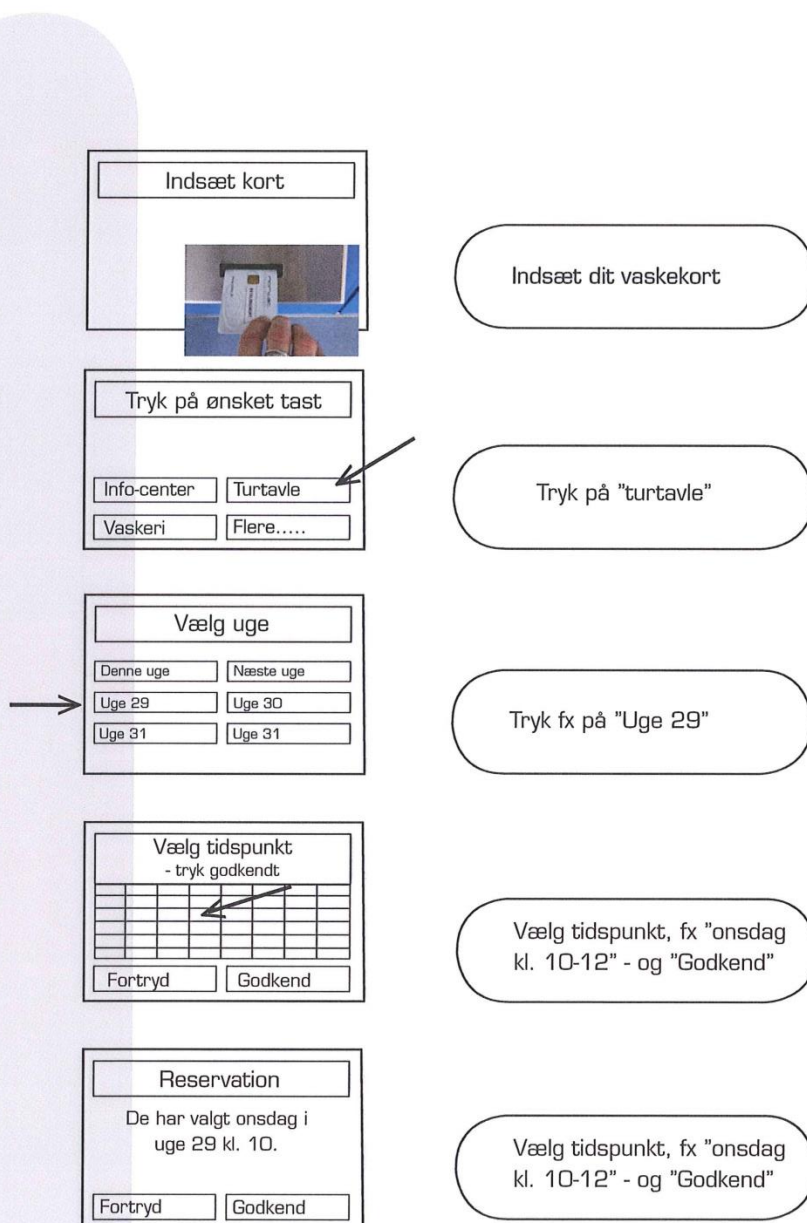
Indsæt kort

Indsæt dit vaskekort

Tryk på ønsket tast

| Info-center | Turtavle |
|---|---|
| Vaskeri | Flere..... |

Tryk på "turtavle"

Vælg uge

| Denne uge | Næste uge |
|---|---|
| Uge 29 | Uge 30 |
| Uge 31 | Uge 31 |

Tryk fx på "Uge 29"

Vælg tidspunkt
- tryk godkendt

Fortryd
Godkend

Vælg tidspunkt, fx "onsdag kl. 10-12" - og "Godkend"

Reservation

De har valgt onsdag i uge 29 kl. 10.

Fortryd
Godkend

Vælg tidspunkt, fx "onsdag kl. 10-12" - og "Godkend"